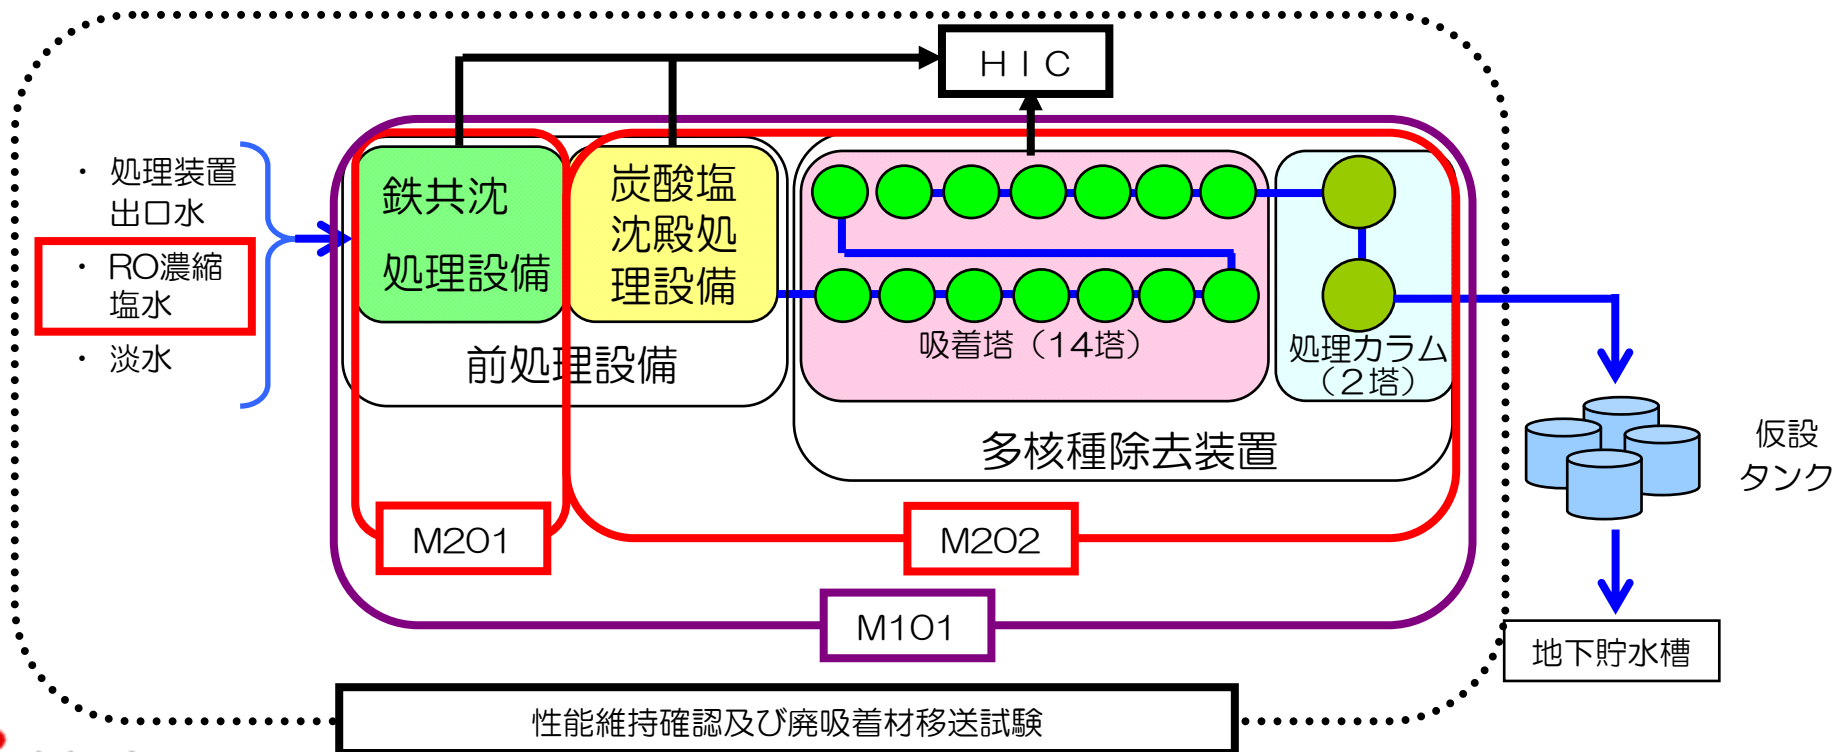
・ 処理装置出口水

・ RO濃縮塩水

・ 淡水

HIC

鉄共沈処理設備

炭酸塩沈殿処理設備

前処理設備

吸着塔（14塔）

処理カラム（2塔）

多核種除去装置

仮設タンク

地下貯水槽

M201

M202

M101

性能維持確認及び廃吸着材移送試験